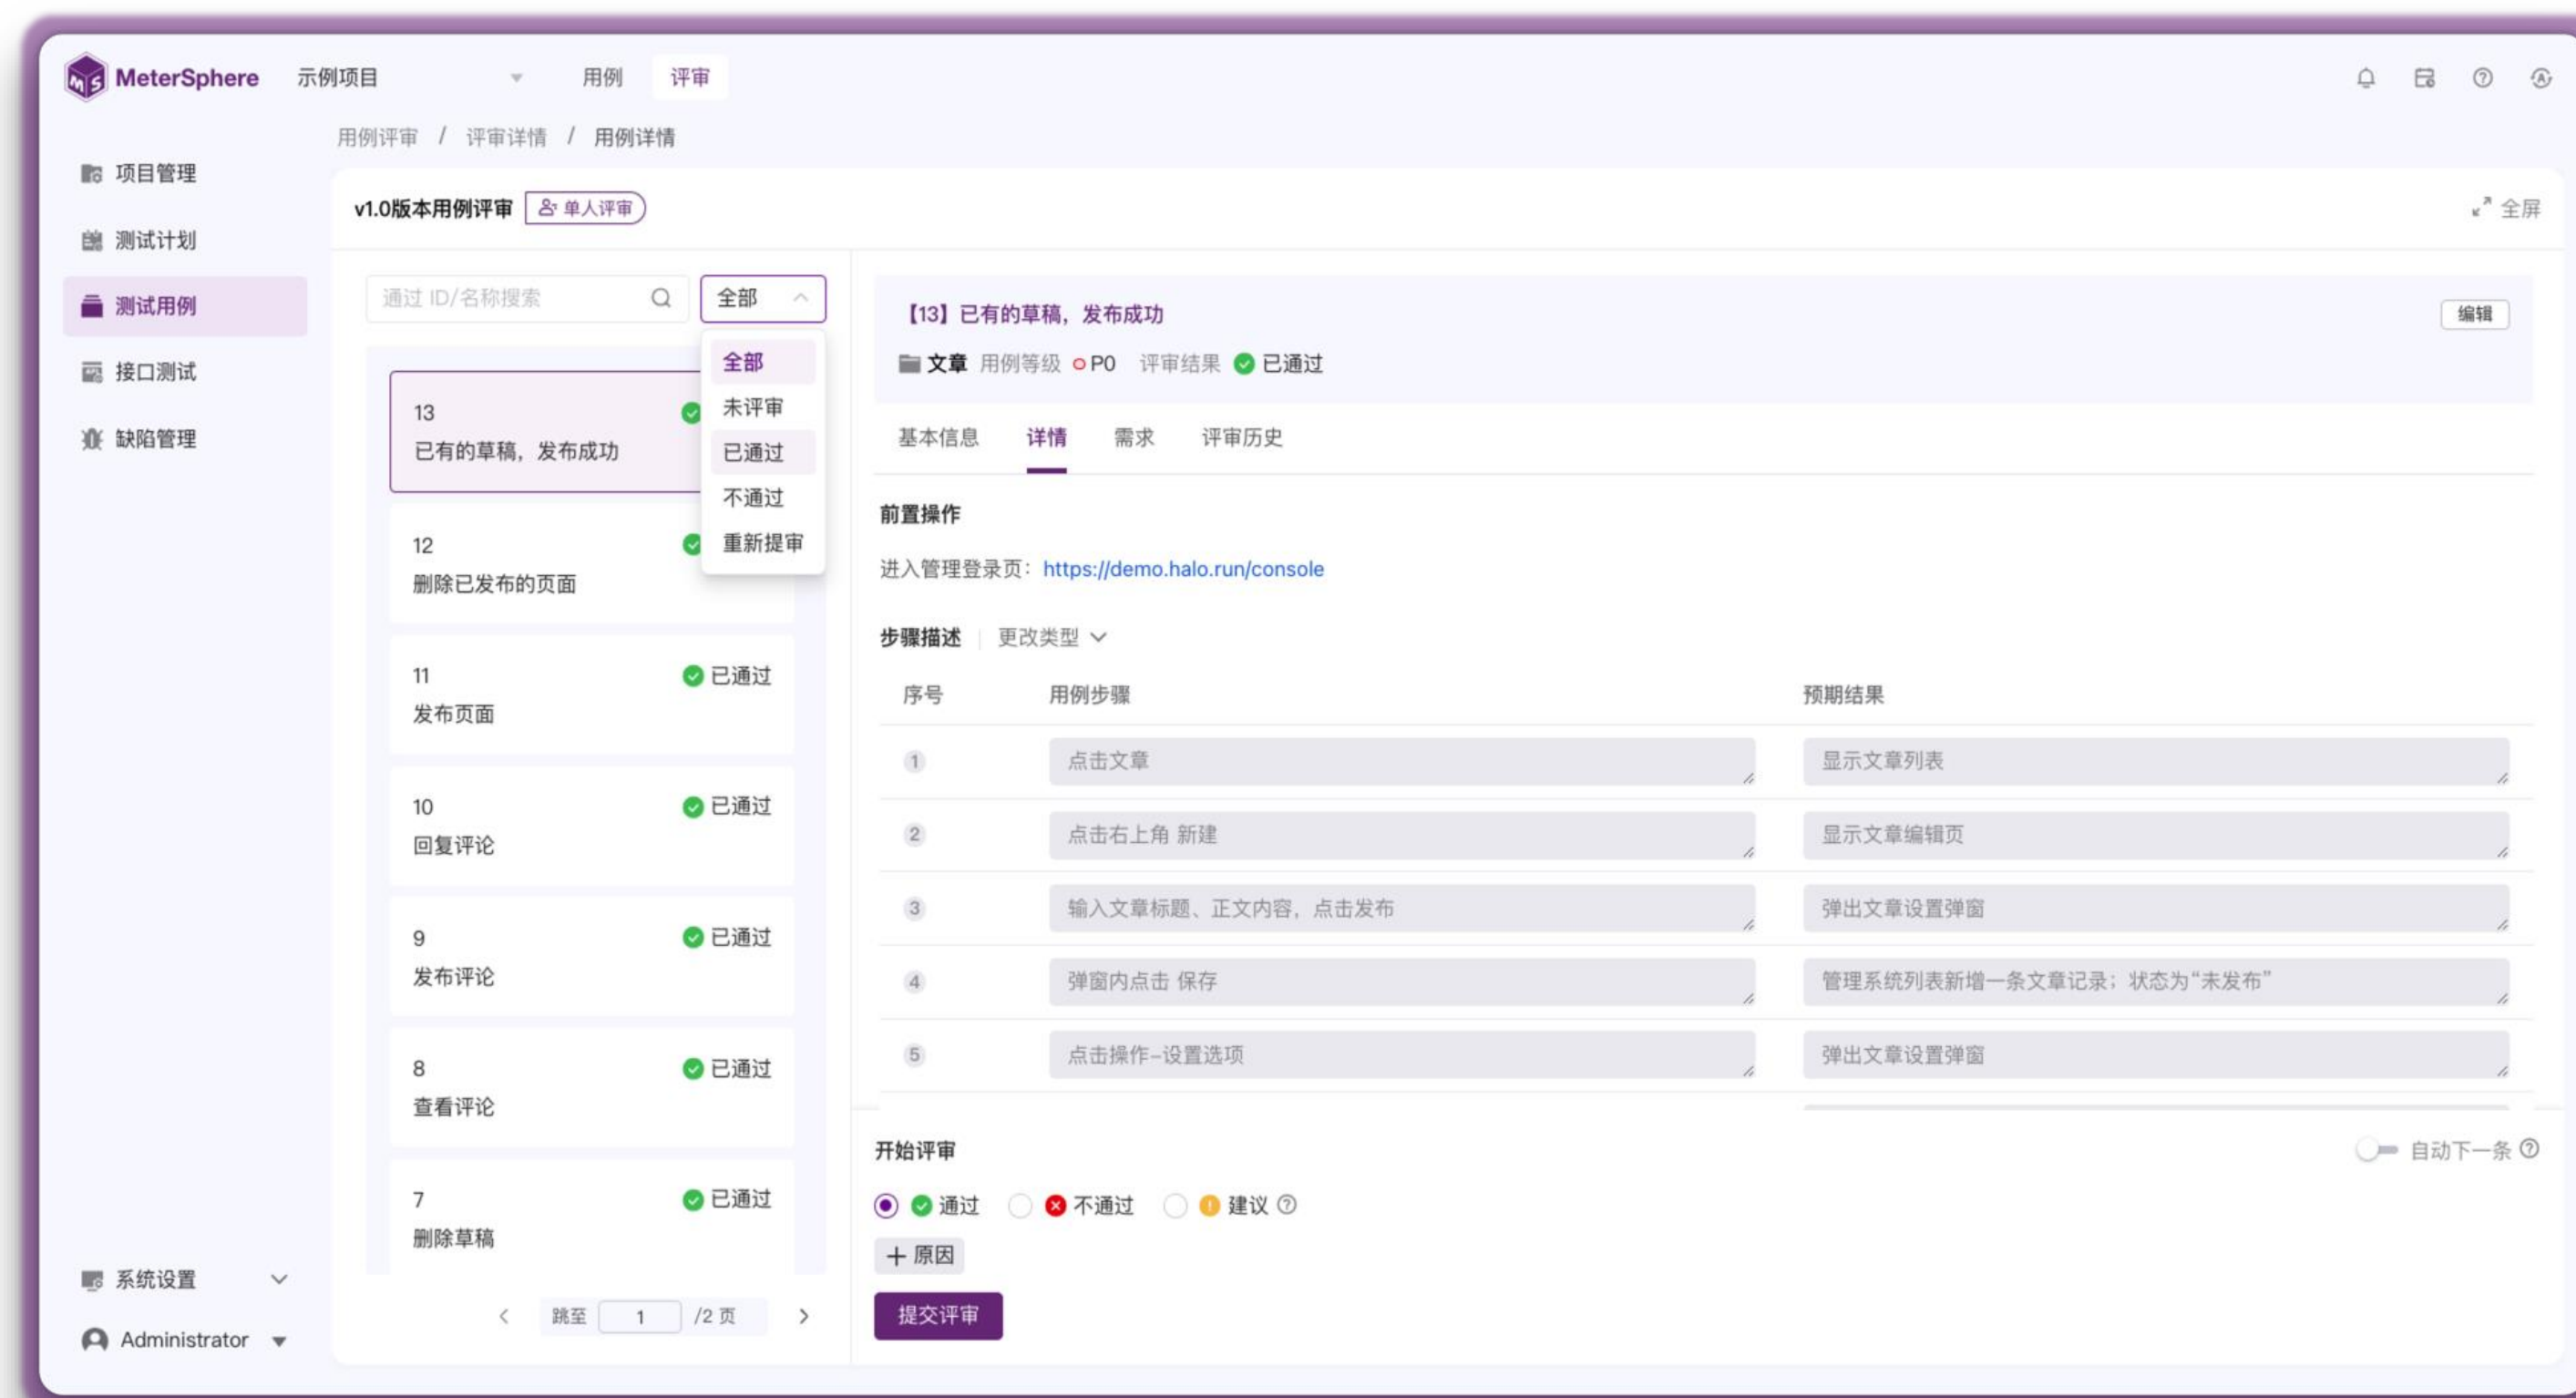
MeterSphere 示例项目 用例 评审

用例评审 / 评审详情 / 用例详情

项目管理
测试计划
测试用例
接口测试
缺陷管理

v1.0版本用例评审 单人评审

全屏

通过 ID/名称搜索 全部

全部
未评审
已通过
不通过
重新提审

13
已有的草稿，发布成功

12
删除已发布的页面

11 已通过
发布页面

10 已通过
回复评论

9 已通过
发布评论

8 已通过
查看评论

7 已通过
删除草稿

跳至 1 /2 页

【13】已有的草稿，发布成功 编辑

文章 用例等级 P0 评审结果 已通过

基本信息 详情 需求 评审历史

前置操作

进入管理登录页：https://demo.halo.run/console

步骤描述 更改类型

| 序号 | 用例步骤 | 预期结果 |
|---|---|---|
| 1 | 点击文章 | 显示文章列表 |
| 2 | 点击右上角 新建 | 显示文章编辑页 |
| 3 | 输入文章标题、正文内容，点击发布 | 弹出文章设置弹窗 |
| 4 | 弹窗内点击 保存 | 管理系统列表新增一条文章记录；状态为“未发布” |
| 5 | 点击操作-设置选项 | 弹出文章设置弹窗 |

开始评审 自动下一条

通过 不通过 建议

+ 原因

提交评审

系统设置
Administrator